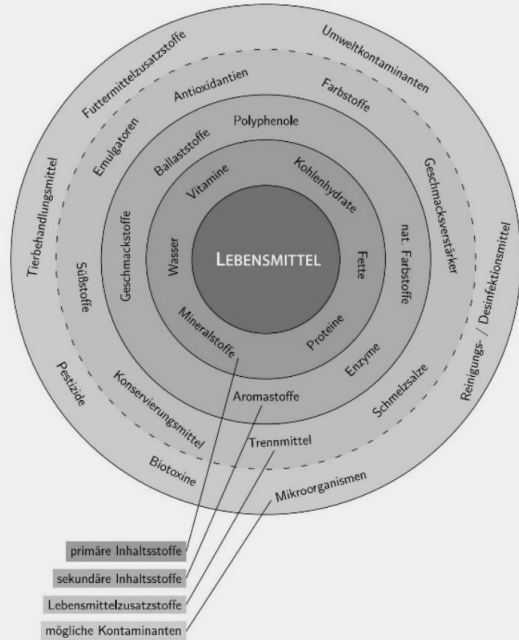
LEBENSMITTEL

Wasser
Vitamine
Kohlenhydrate
Fette
Proteine
Mineralstoffe

Geschmacksstoffe
Ballaststoffe
Polyphenole
nat. Farbstoffe
Enzyme
Aromastoffe

Süßstoffe
Emulgatoren
Antioxidantien
Farbstoffe
Geschmacksverstärker
Schmelzsalze
Trennmittel
Konservierungsmittel

Tierbehandlungsmittel
Futtermittelzusatzstoffe
Umweltkontaminanten
Reinigungs- / Desinfektionsmittel
Mikroorganismen
Biotoxine
Pestizide

primäre Inhaltsstoffe
sekundäre Inhaltsstoffe
Lebensmittelzusatzstoffe
mögliche Kontaminanten